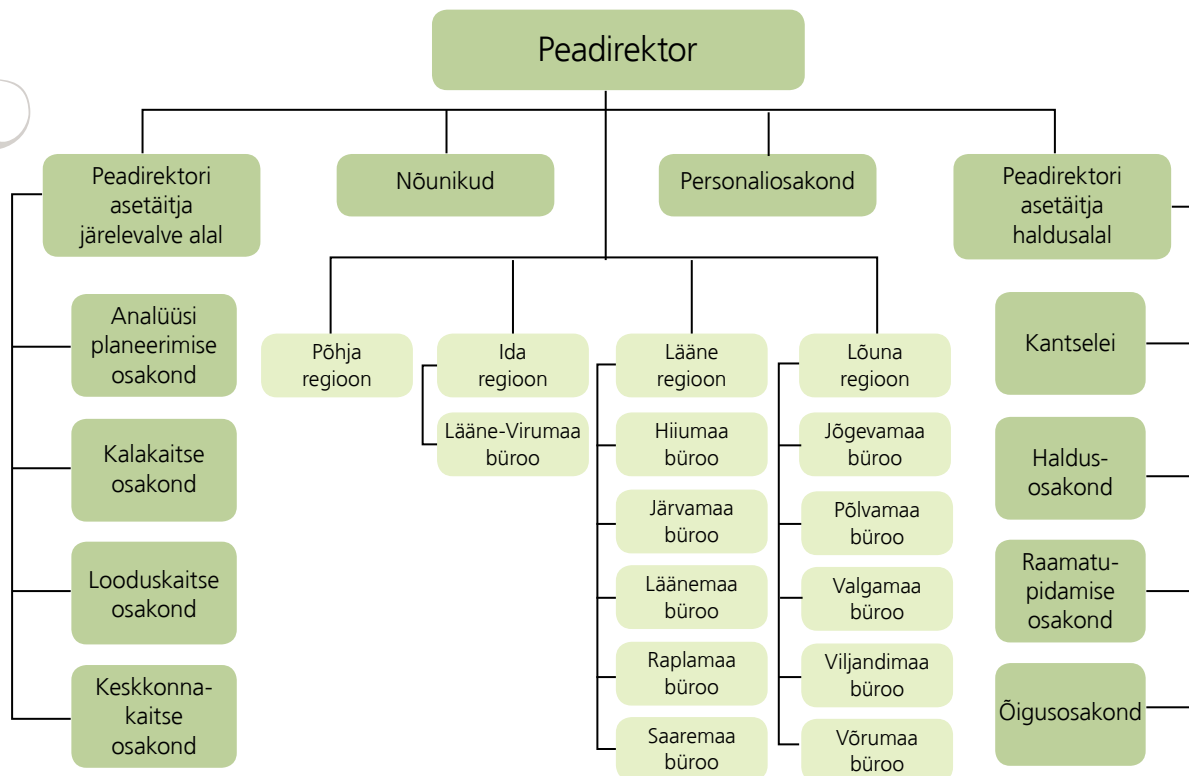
Peadirektor

Peadirektori asetäitja järelevalve alal

Nõunikud

Personaliosakond

Peadirektori asetäitja haldusalal

Analüüsi planeerimise osakond

Kalakaitse osakond

Looduskaitse osakond

Keskkonnakaitse osakond

Põhja regioon

Ida regioon

Lääne-Virumaa büroo

Lääne regioon

Hiiumaa büroo

Järvamaa büroo

Läänemaa büroo

Raplamaa büroo

Saaremaa büroo

Lõuna regioon

Jõgevamaa büroo

Põlvamaa büroo

Valgamaa büroo

Viljandimaa büroo

Võrumaa büroo

Kantselei

Haldusosakond

Raamatupidamise osakond

Õigusosakond